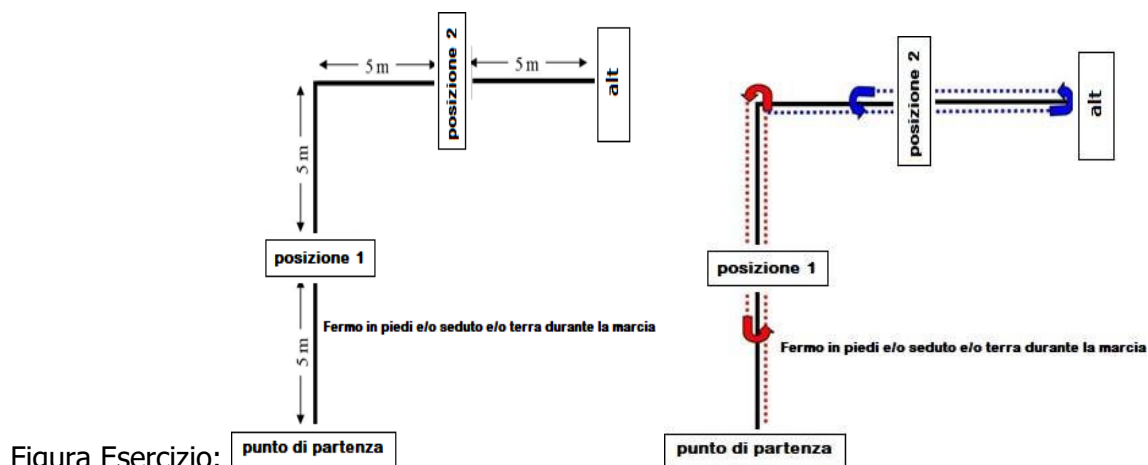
5 m
5 m
posizione 2
alt
5 m
posizione 1
5 m
Fermo in piedi e/o seduto e/o terra durante la marcia
Figura Esercizio:
punto di partenza

posizione 2
alt
posizione 1
Fermo in piedi e/o seduto e/o terra durante la marcia
punto di partenza